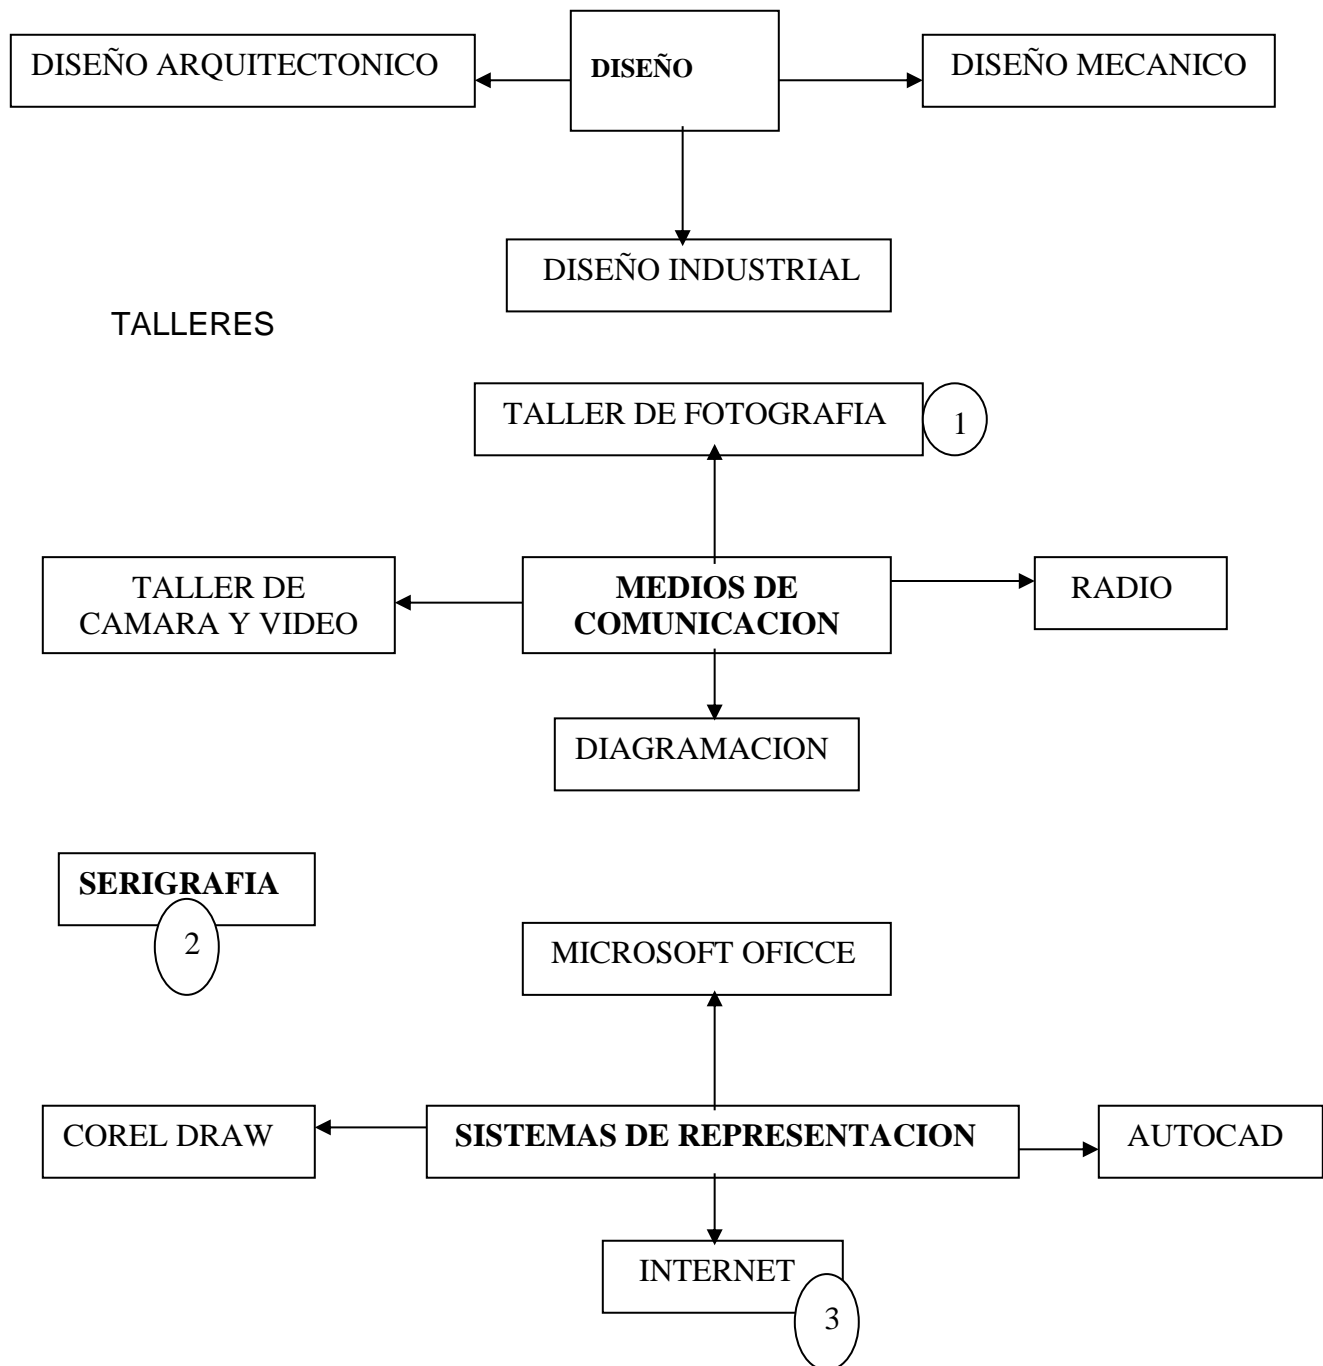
DISEÑO ARQUITECTONICO

DISEÑO

DISEÑO MECANICO

DISEÑO INDUSTRIAL

TALLERES

TALLER DE FOTOGRAFIA

1

TALLER DE CAMARA Y VIDEO

MEDIOS DE COMUNICACION

RADIO

DIAGRAMACION

SERIGRAFIA

2

MICROSOFT OFICCE

COREL DRAW

SISTEMAS DE REPRESENTACION

AUTOCAD

INTERNET

3